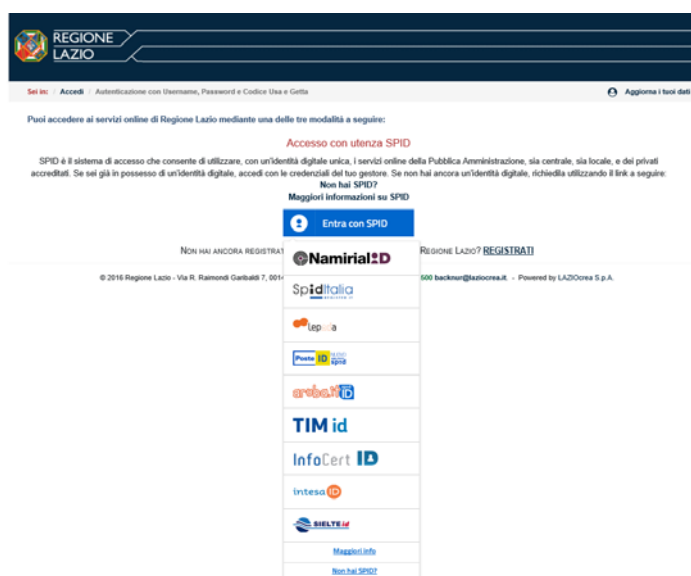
REGIONE LAZIO

Sei in: / Accedi / Autenticazione con Username, Password e Codice Usa e Getta

Aggiorna i tuoi dati

Puoi accedere ai servizi online di Regione Lazio mediante una delle tre modalità a seguire:

Accesso con utenza SPID

SPID è il sistema di accesso che consente di utilizzare, con un'identità digitale unica, i servizi online della Pubblica Amministrazione, sia centrale, sia locale, e dei privati accreditati. Se sei già in possesso di un'identità digitale, accedi con le credenziali del tuo gestore. Se non hai ancora un'identità digitale, richiedila utilizzando il link a seguire:
Non hai SPID?
Maggiori informazioni su SPID

Entra con SPID

NON HAI ANCORA REGISTRAT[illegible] REGIONE LAZIO? REGISTRATI

© 2016 Regione Lazio - Via R. Raimondi Garibaldi 7, 001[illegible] 500 backnur@laziocrea.it. - Powered by LAZIOcrea S.p.A.

Namirial ID

Spid Italia

lepida

Poste ID

aruba.it ID

TIM id

InfoCert ID

intesa ID

SIELTE id

Maggiori info

Non hai SPID?